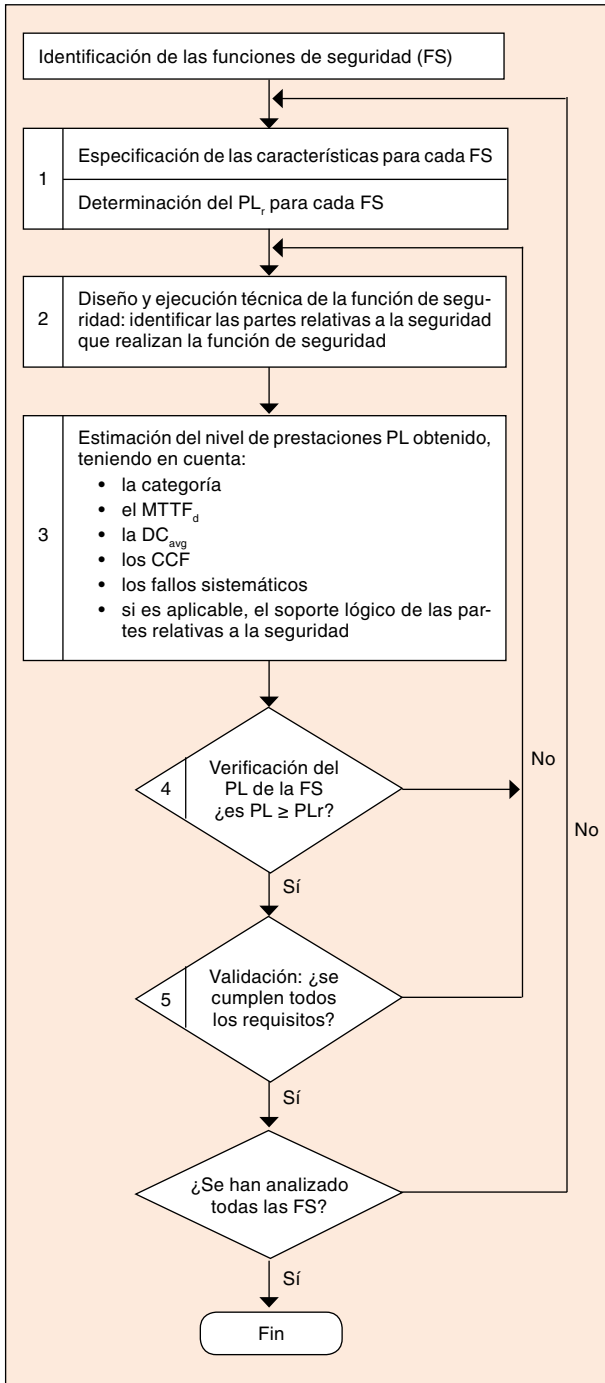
Identificación de las funciones de seguridad (FS)

1

Especificación de las características para cada FS

Determinación del $PL_r$ para cada FS

2

Diseño y ejecución técnica de la función de seguridad: identificar las partes relativas a la seguridad que realizan la función de seguridad

3

Estimación del nivel de prestaciones PL obtenido, teniendo en cuenta:
• la categoría
• el $MTTF_d$
• la $DC_{avg}$
• los CCF
• los fallos sistemáticos
• si es aplicable, el soporte lógico de las partes relativas a la seguridad

4

Verificación del PL de la FS ¿es PL ≥ PLr?

No

No

Sí

5

Validación: ¿se cumplen todos los requisitos?

Sí

¿Se han analizado todas las FS?

Sí

Fin